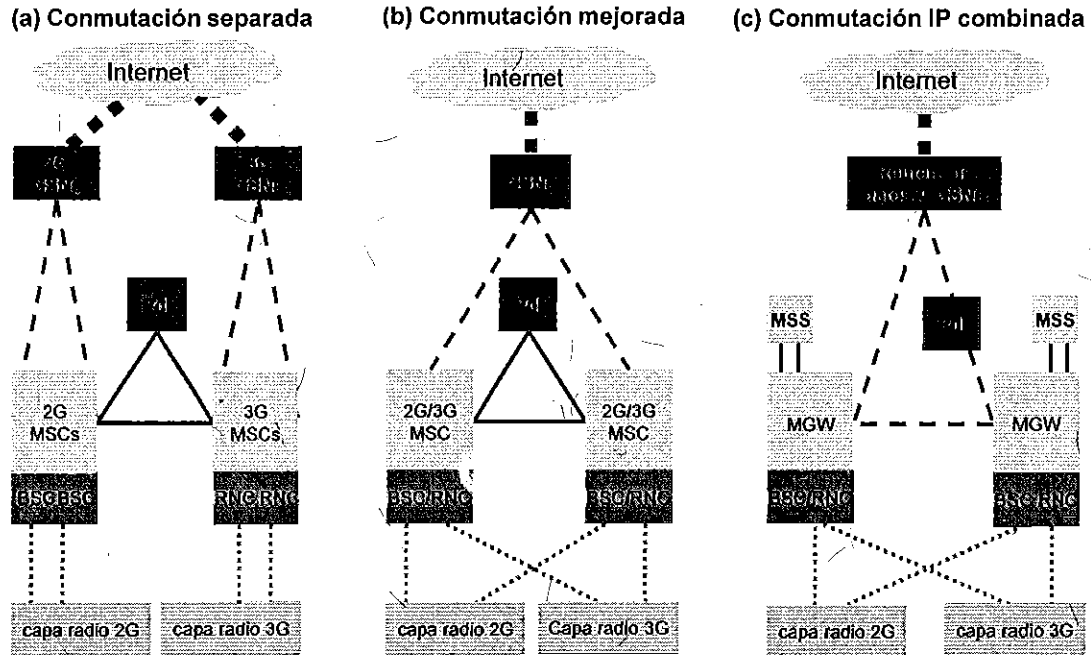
(a) Conmutación separada

Internet

2G
GSN

3G
GSN

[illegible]

2G
MSCs

3G
MSCs

BSC BSC

RNC RNC

capa radio 2G

capa radio 3G

(b) Conmutación mejorada

Internet

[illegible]

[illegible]

2G/3G
MSC

2G/3G
MSC

BSC/RNC

BSC/RNC

capa radio 2G

Capa radio 3G

(c) Conmutación IP combinada

Internet

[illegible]

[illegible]

MSS

MSS

MGW

MGW

BSC/RNC

BSC/RNC

capa radio 2G

capa radio 3G